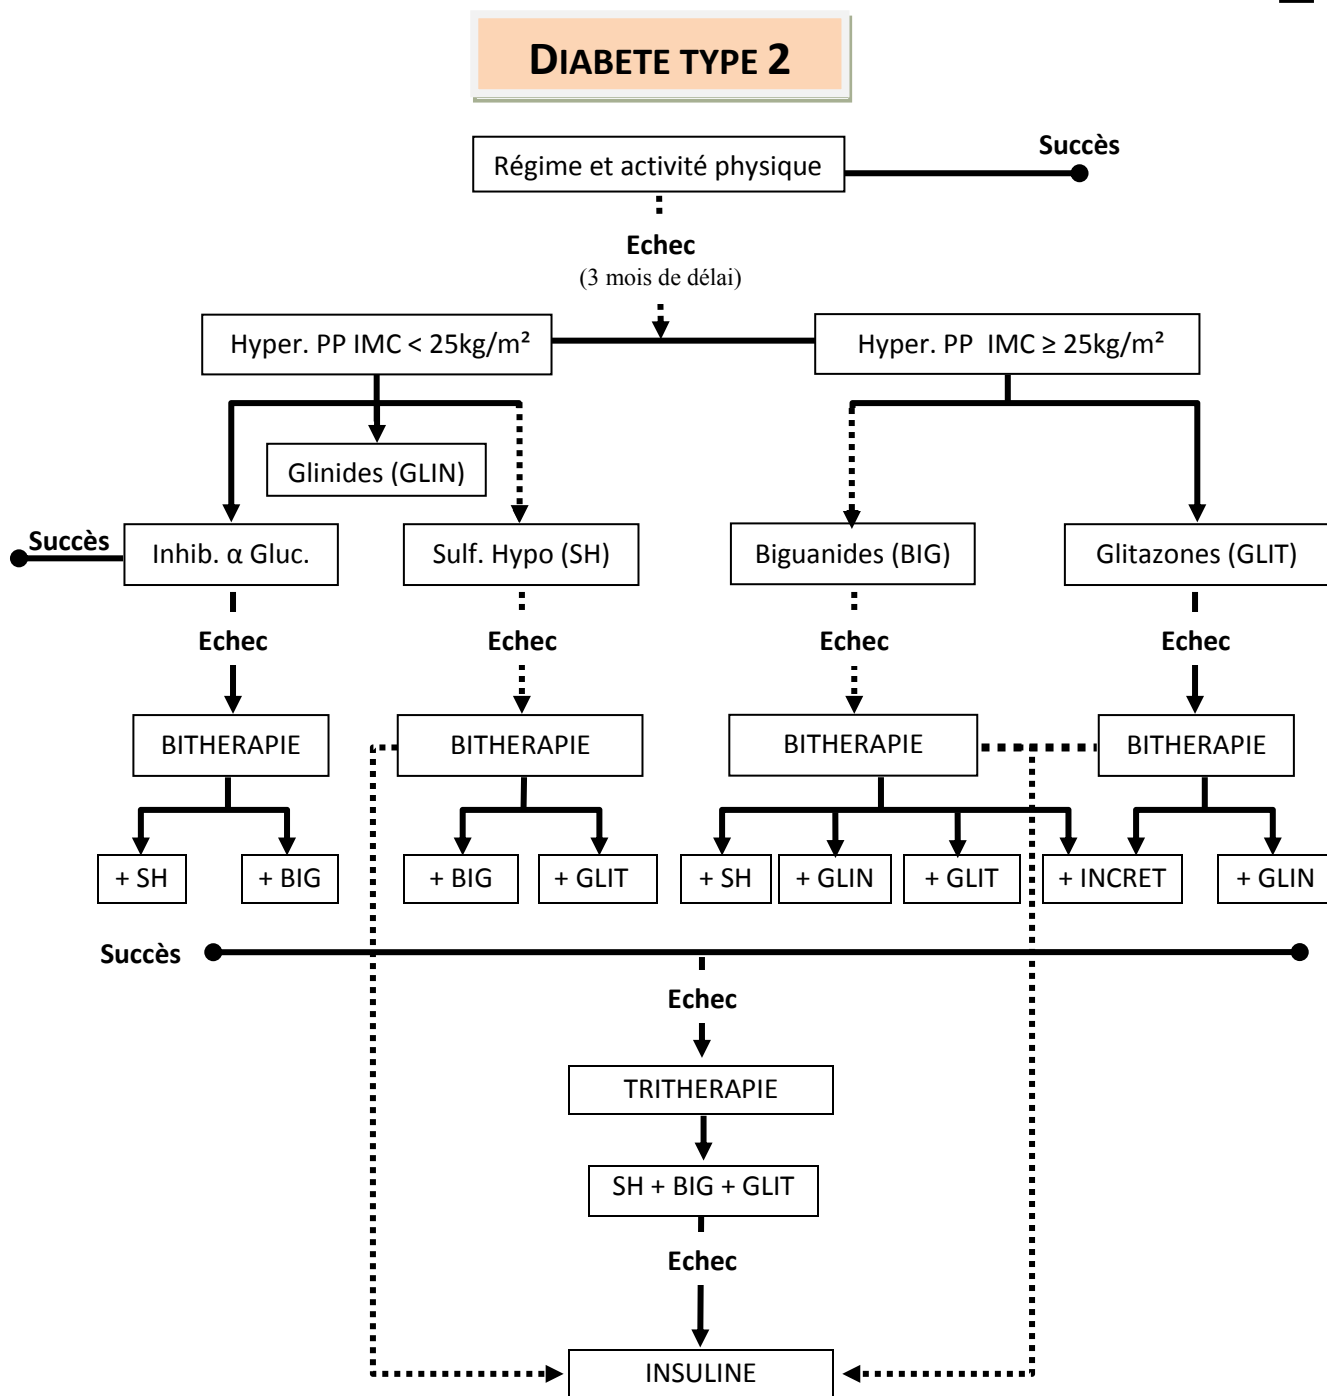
DIABETE TYPE 2

Régime et activité physique

Succès

Echec
(3 mois de délai)

Hyper. PP IMC < 25kg/m²

Hyper. PP IMC ≥ 25kg/m²

Glinides (GLIN)

Succès

Inhib. α Gluc.

Sulf. Hypo (SH)

Biguanides (BIG)

Glitazones (GLIT)

Echec

Echec

Echec

Echec

BITHERAPIE

BITHERAPIE

BITHERAPIE

BITHERAPIE

+ SH

+ BIG

+ BIG

+ GLIT

+ SH

+ GLIN

+ GLIT

+ INCRET

+ GLIN

Succès

Echec

TRITHERAPIE

SH + BIG + GLIT

Echec

INSULINE